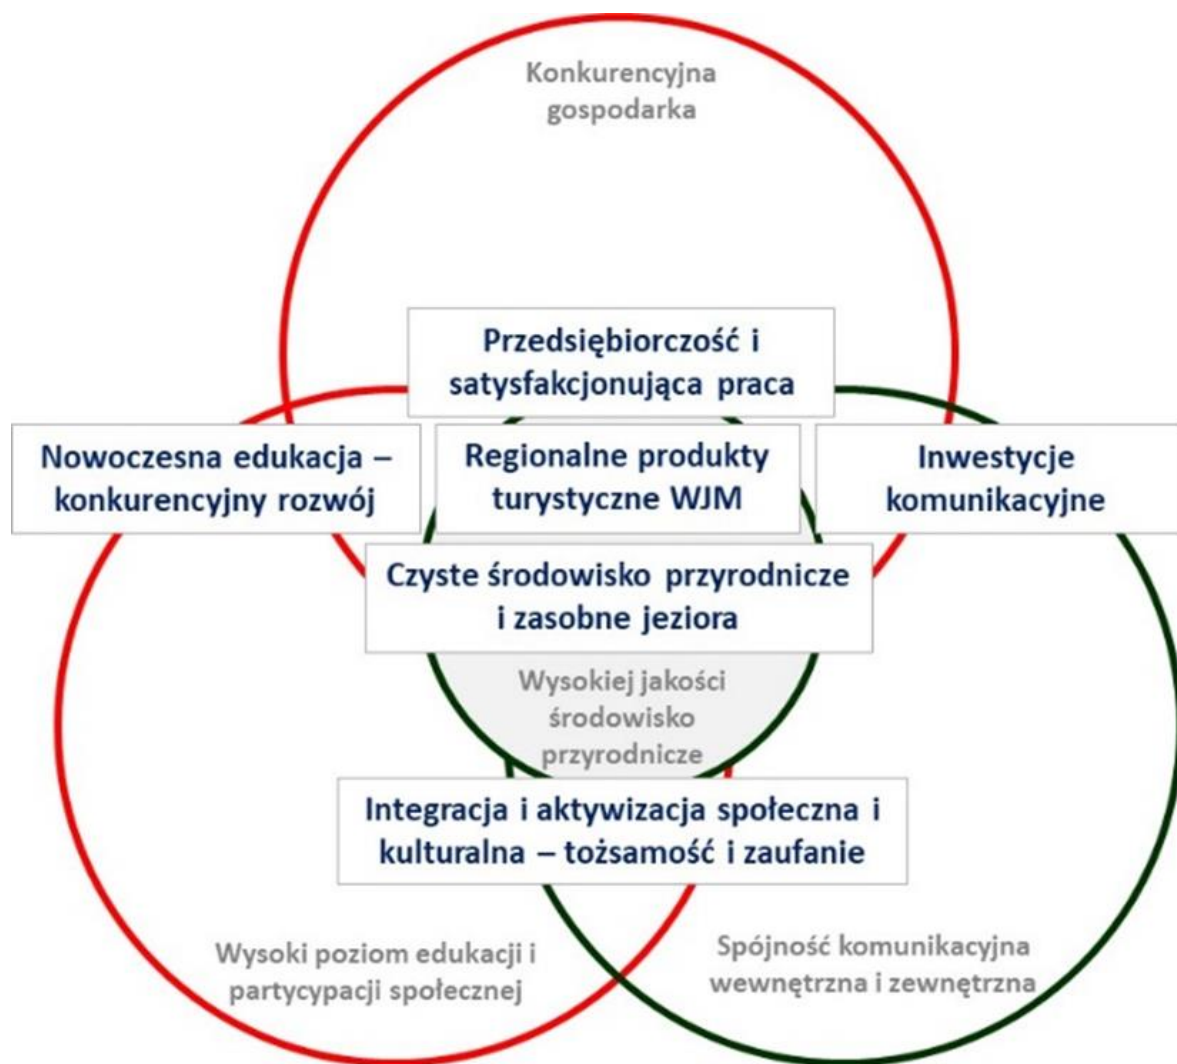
Konkurencyjna gospodarka

Przedsiębiorczość i satysfakcjonująca praca

Nowoczesna edukacja – konkurencyjny rozwój

Regionalne produkty turystyczne WJM

Inwestycje komunikacyjne

Czyste środowisko przyrodnicze i zasobne jeziora

Wysokiej jakości środowisko przyrodnicze

Integracja i aktywizacja społeczna i kulturalna – tożsamość i zaufanie

Wysoki poziom edukacji i partycypacji społecznej

Spójność komunikacyjna wewnętrzna i zewnętrzna